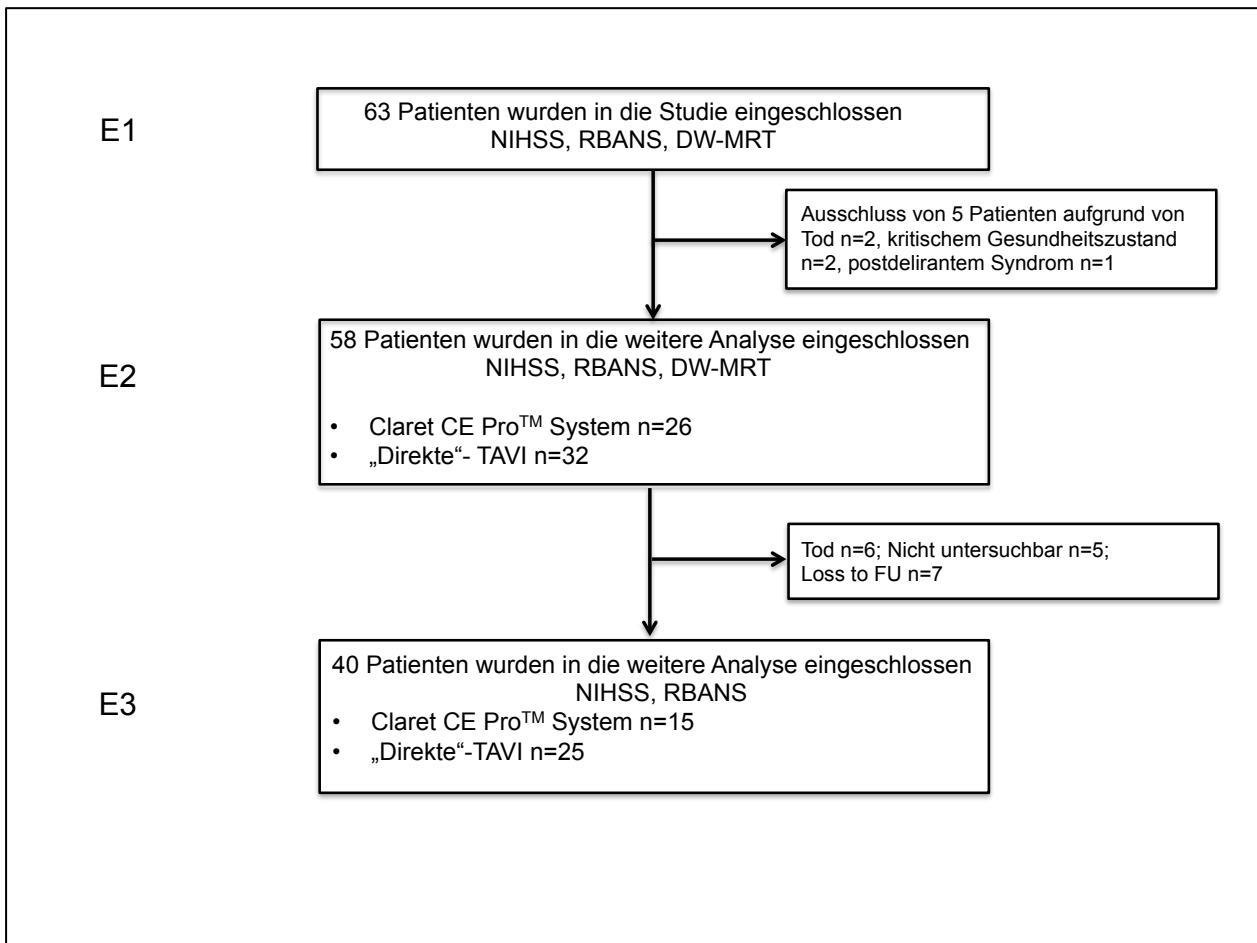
E1

63 Patienten wurden in die Studie eingeschlossen
NIHSS, RBANS, DW-MRT

Ausschluss von 5 Patienten aufgrund von Tod n=2, kritischem Gesundheitszustand n=2, postdelirantem Syndrom n=1

E2

58 Patienten wurden in die weitere Analyse eingeschlossen
NIHSS, RBANS, DW-MRT

• Claret CE Pro$^{TM}$ System n=26
• „Direkte"- TAVI n=32

Tod n=6; Nicht untersuchbar n=5; Loss to FU n=7

E3

40 Patienten wurden in die weitere Analyse eingeschlossen
NIHSS, RBANS
• Claret CE Pro$^{TM}$ System n=15
• „Direkte"-TAVI n=25